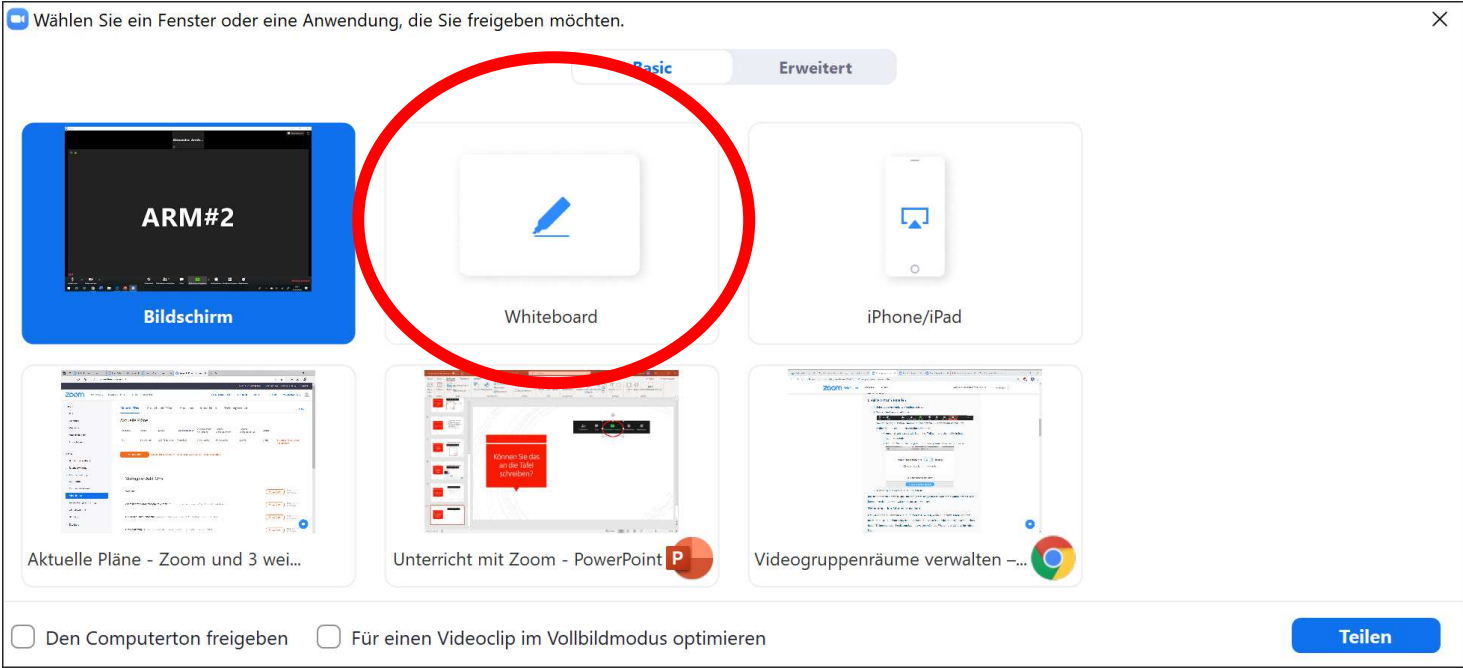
Wählen Sie ein Fenster oder eine Anwendung, die Sie freigeben möchten.

Basic
Erweitert

ARM#2

Bildschirm

Whiteboard

iPhone/iPad

Können Sie das an die Tafel schreiben?

Aktuelle Pläne - Zoom und 3 wei...

Unterricht mit Zoom - PowerPoint

Videogruppenräume verwalten –...

Den Computerton freigeben

Für einen Videoclip im Vollbildmodus optimieren

Teilen